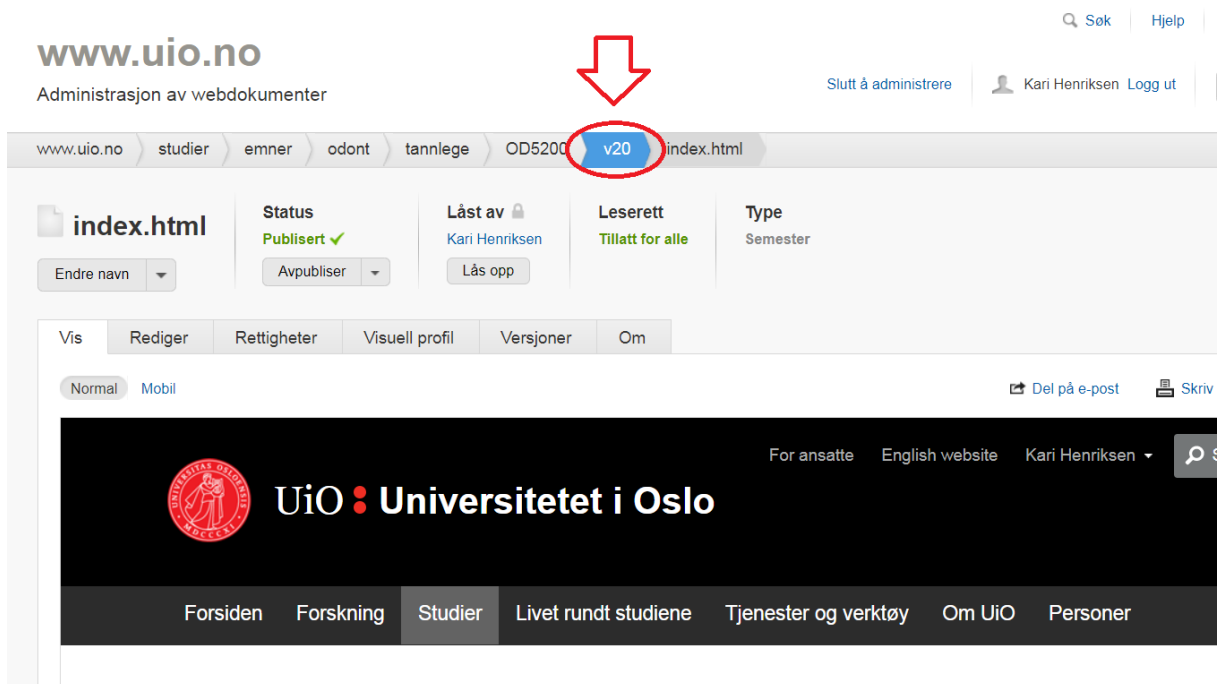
Søk Hjelp

www.uio.no
Administrasjon av webdokumenter

Slutt å administrere Kari Henriksen Logg ut

www.uio.no studier emner odont tannlege OD5200 v20 index.html

index.html
Endre navn

Status
Publisert ✓
Avpubliser

Låst av
Kari Henriksen
Lås opp

Leserett
Tillatt for alle

Type
Semester

Vis Rediger Rettigheter Visuell profil Versjoner Om

Normal Mobil

Del på e-post Skriv

For ansatte English website Kari Henriksen

UiO : Universitetet i Oslo

Forsiden Forskning Studier Livet rundt studiene Tjenester og verktøy Om UiO Personer